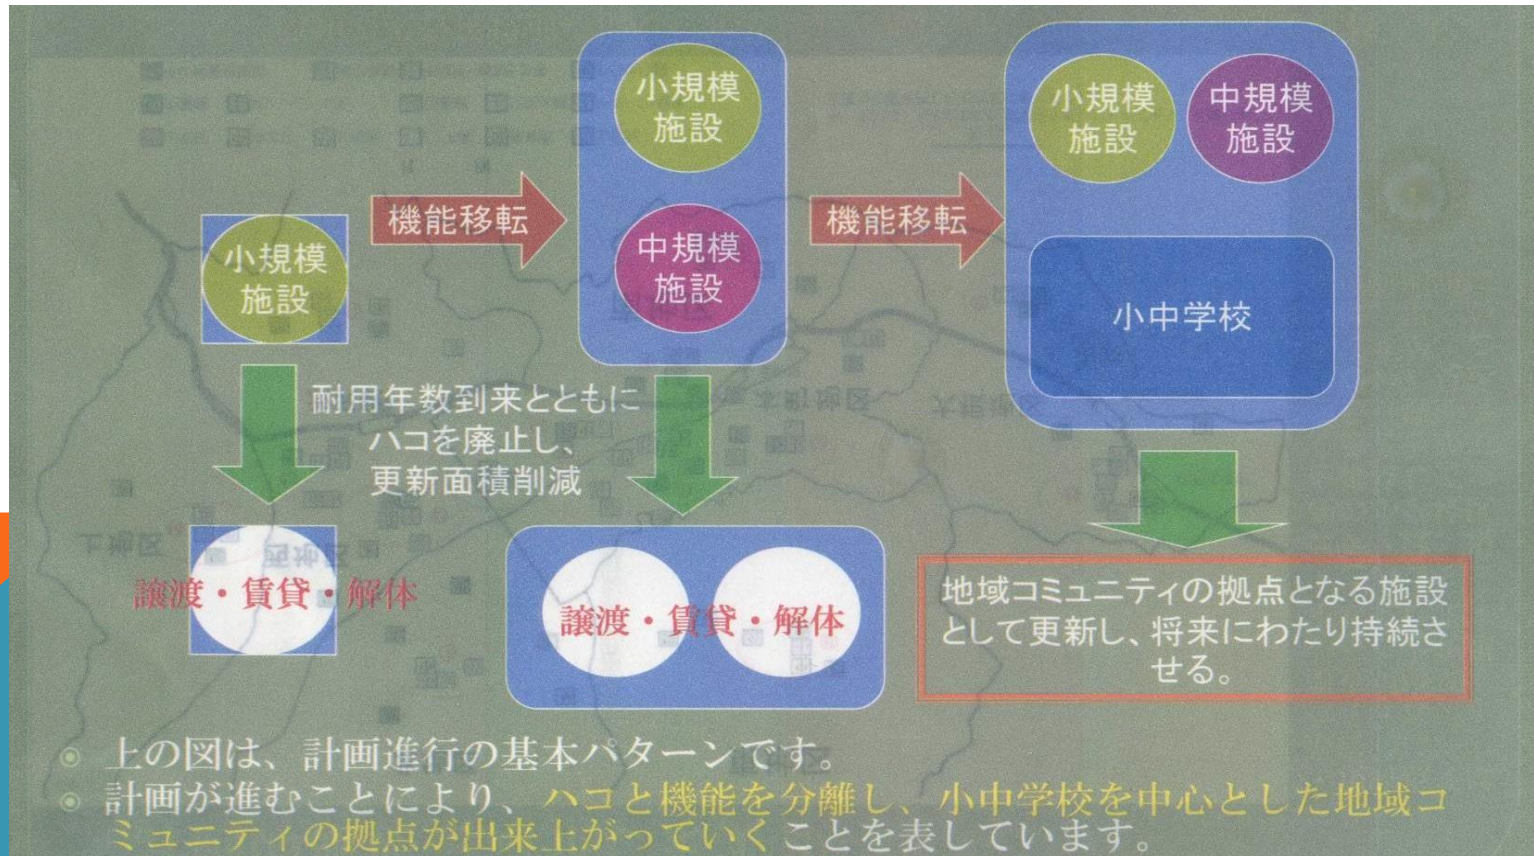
小規模施設

機能移転

小規模施設

中規模施設

機能移転

小規模施設

中規模施設

小中学校

耐用年数到来とともにハコを廃止し、更新面積削減

譲渡・賃貸・解体

譲渡・賃貸・解体

地域コミュニティの拠点となる施設として更新し、将来にわたり持続させる。

上の図は、計画進行の基本パターンです。

計画が進むことにより、ハコと機能を分離し、小中学校を中心とした地域コミュニティの拠点が出来上がっていくことを表しています。